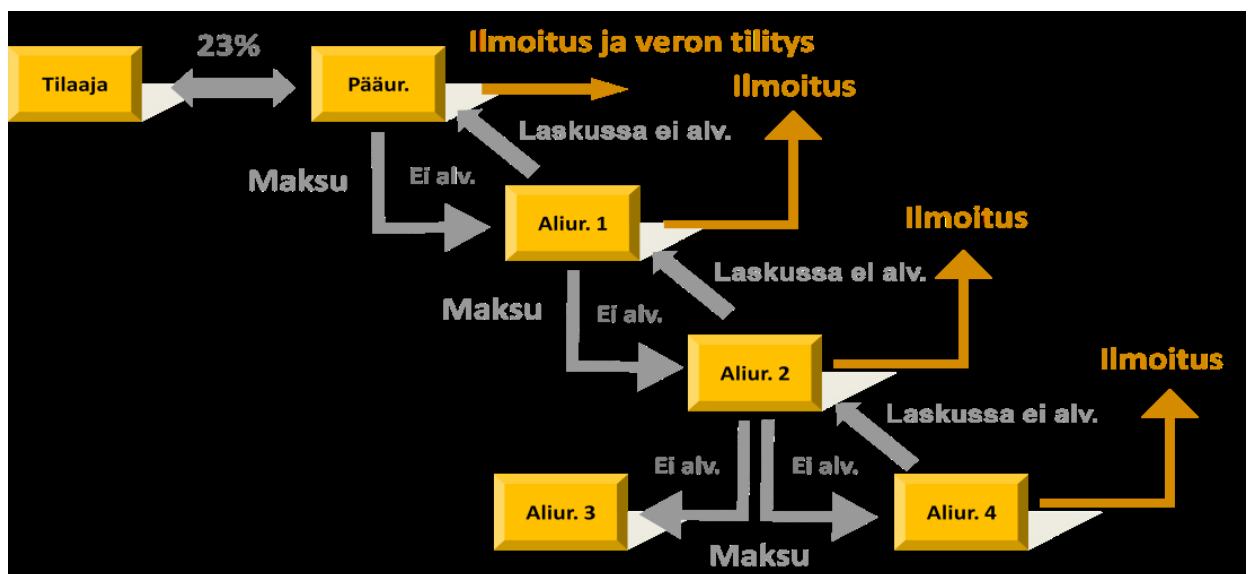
Tilaaja

23%

Pääur.

Ilmoitus ja veron tilitys

Ilmoitus

Laskussa ei alv.

Maksu

Ei alv.

Aliur. 1

Ilmoitus

Laskussa ei alv.

Maksu

Ei alv.

Aliur. 2

Ilmoitus

Laskussa ei alv.

Ei alv.

Ei alv.

Aliur. 3

Aliur. 4

Maksu